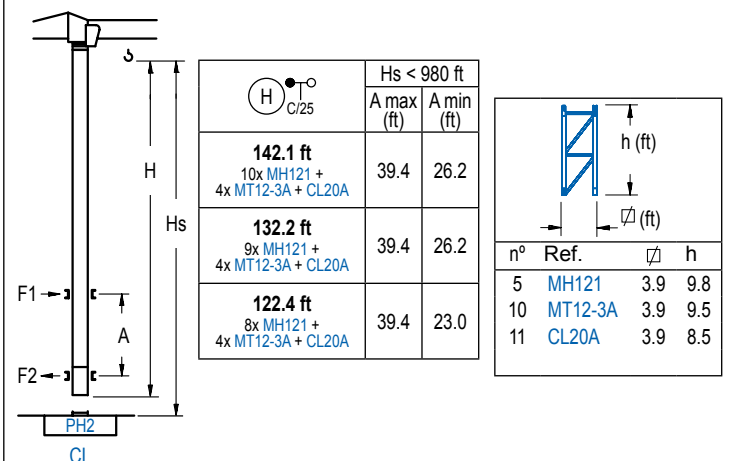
H

Hs

F1

A

F2

PH2

CL

| H C/25 | Hs < 980 ft | |
|---|---|---|
| | A max (ft) | A min (ft) |
| **142.1 ft** 10x MH121 + 4x MT12-3A + CL20A | 39.4 | 26.2 |
| **132.2 ft** 9x MH121 + 4x MT12-3A + CL20A | 39.4 | 26.2 |
| **122.4 ft** 8x MH121 + 4x MT12-3A + CL20A | 39.4 | 23.0 |

h (ft)

$\not\square$ (ft)

| nº | Ref. | $\not\square$ | h |
|---|---|---|---|
| 5 | MH121 | 3.9 | 9.8 |
| 10 | MT12-3A | 3.9 | 9.5 |
| 11 | CL20A | 3.9 | 8.5 |